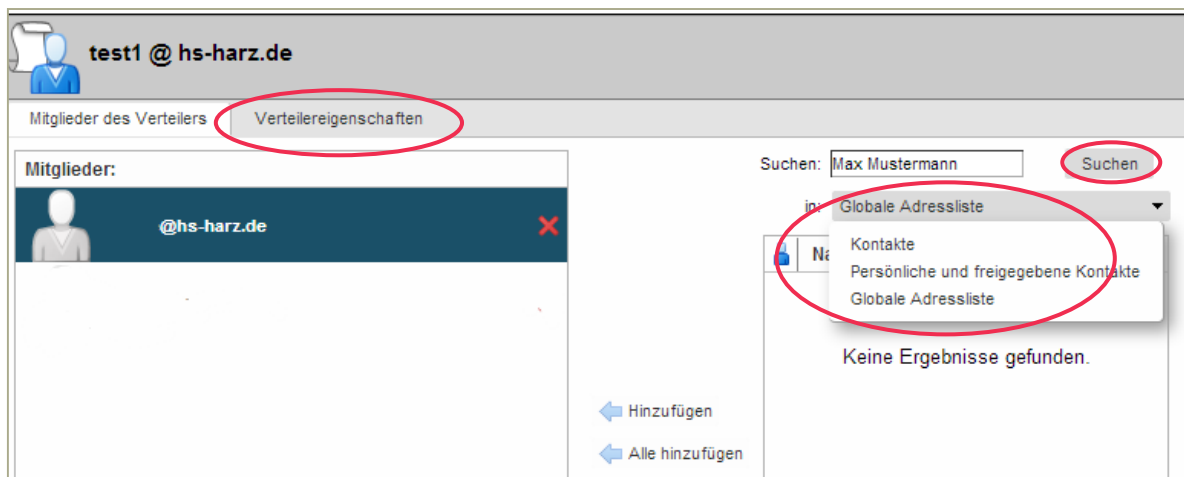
test1 @ hs-harz.de

Mitglieder des Verteilers

Verteilereigenschaften

Mitglieder:

@hs-harz.de

Suchen: Max Mustermann

Suchen

in: Globale Adressliste

Na

Kontakte

Persönliche und freigegebene Kontakte

Globale Adressliste

Keine Ergebnisse gefunden.

Hinzufügen

Alle hinzufügen